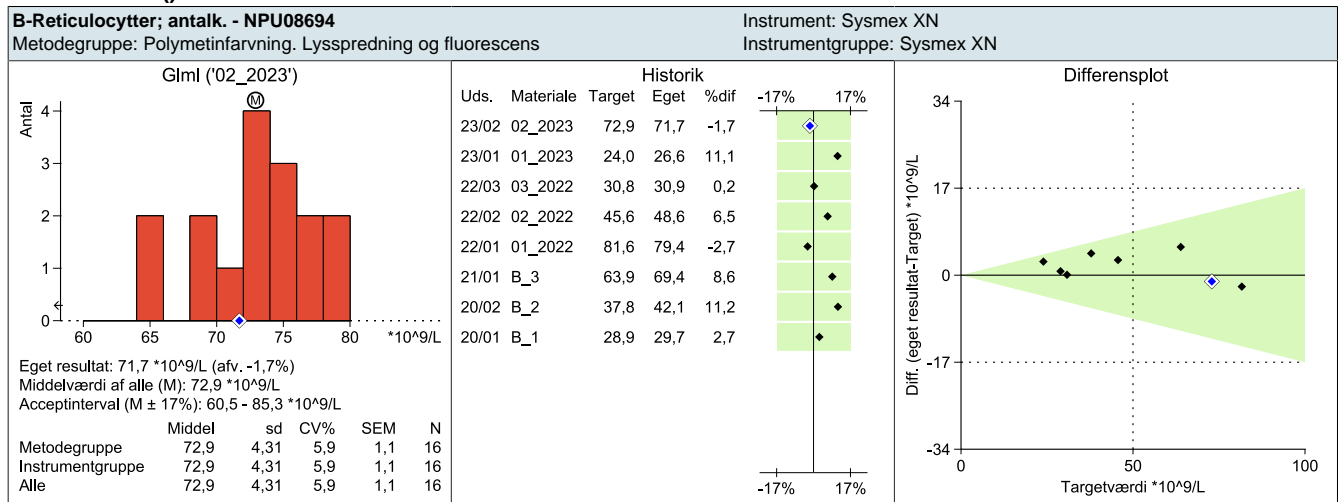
B-Reticulocytter; antalk. - NPU08694
Metodegruppe: Polymetinfarvning. Lysspredning og fluorescens

Instrument: Sysmex XN
Instrumentgruppe: Sysmex XN

Glml ('02_2023')

Antal
4
3
2
1
0
M
60 65 70 75 80 *10^9/L

Eget resultat: 71,7 *10^9/L (afv. -1,7%)
Middelværdi af alle (M): 72,9 *10^9/L
Acceptinterval (M ± 17%): 60,5 - 85,3 *10^9/L

| | Middel | sd | CV% | SEM | N |
|---|---|---|---|---|---|
| Metodegruppe | 72,9 | 4,31 | 5,9 | 1,1 | 16 |
| Instrumentgruppe | 72,9 | 4,31 | 5,9 | 1,1 | 16 |
| Alle | 72,9 | 4,31 | 5,9 | 1,1 | 16 |

Historik

| Uds. | Materiale | Target | Eget | %dif |
|---|---|---|---|---|
| 23/02 | 02_2023 | 72,9 | 71,7 | -1,7 |
| 23/01 | 01_2023 | 24,0 | 26,6 | 11,1 |
| 22/03 | 03_2022 | 30,8 | 30,9 | 0,2 |
| 22/02 | 02_2022 | 45,6 | 48,6 | 6,5 |
| 22/01 | 01_2022 | 81,6 | 79,4 | -2,7 |
| 21/01 | B_3 | 63,9 | 69,4 | 8,6 |
| 20/02 | B_2 | 37,8 | 42,1 | 11,2 |
| 20/01 | B_1 | 28,9 | 29,7 | 2,7 |

-17% 17%
-17% 17%

Differensplot

Diff. (eget resultat-Target) *10^9/L
34
17
0
-17
-34
0 50 100
Targetværdi *10^9/L